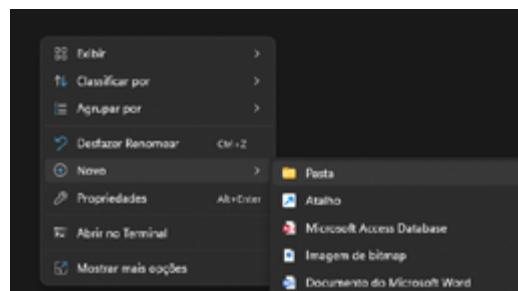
Exibir
Classificar por
Agrupar por
Desfazer Renomear Ctrl+Z
Novo
Propriedades Alt+Enter
Abrir no Terminal
Mostrar mais opções

Pasta
Atalho
Microsoft Access Database
Imagem de bitmap
Documento do Microsoft Word